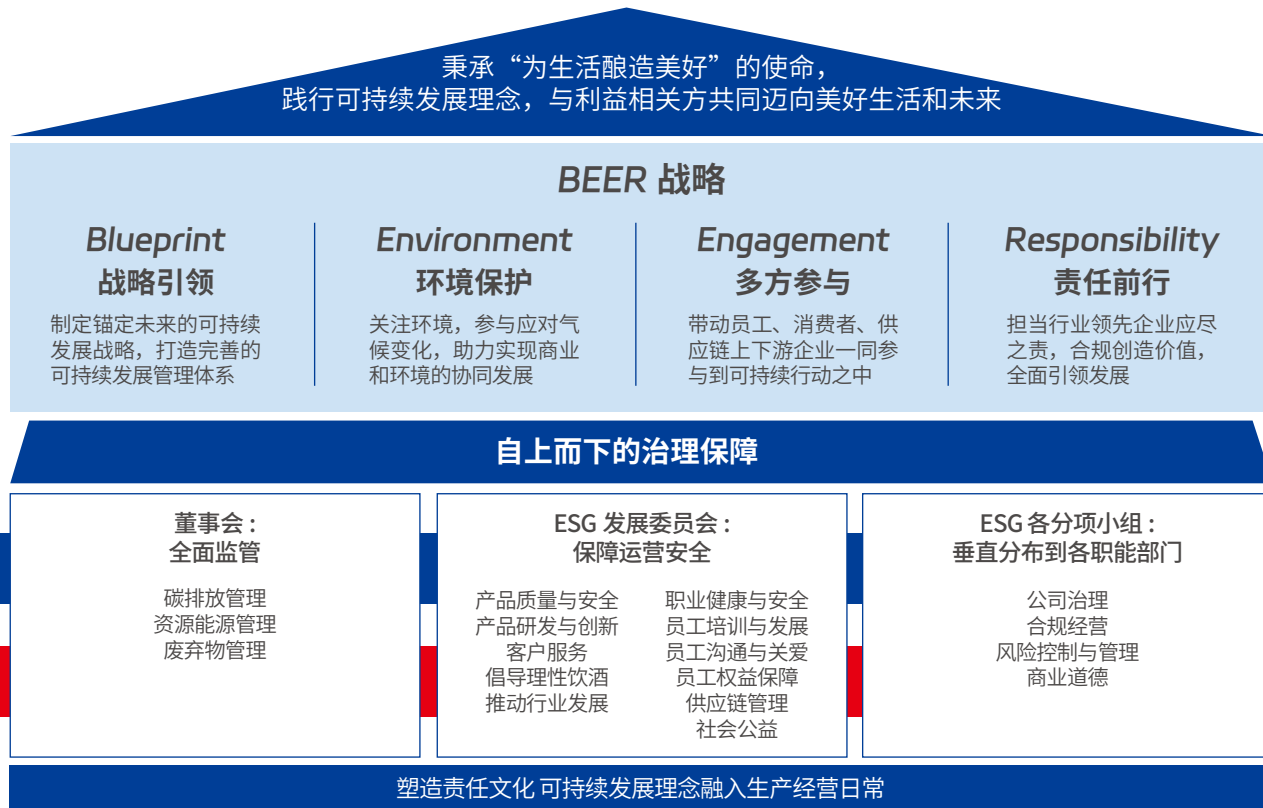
秉承“为生活酿造美好”的使命，
践行可持续发展理念，与利益相关方共同迈向美好生活和未来

BEER 战略

Blueprint
战略引领
制定锚定未来的可持续发展战略，打造完善的可持续发展管理体系

Environment
环境保护
关注环境，参与应对气候变化，助力实现商业和环境的协同发展

Engagement
多方参与
带动员工、消费者、供应链上下游企业一同参与到可持续行动之中

Responsibility
责任前行
担当行业领先企业应尽之责，合规创造价值，全面引领发展

自上而下的治理保障

董事会：
全面监管
碳排放管理
资源能源管理
废弃物管理

ESG 发展委员会：
保障运营安全
产品质量与安全
产品研发与创新
客户服务
倡导理性饮酒
推动行业发展
职业健康与安全
员工培训与发展
员工沟通与关爱
员工权益保障
供应链管理
社会公益

ESG 各分项小组：
垂直分布到各职能部门
公司治理
合规经营
风险控制与管理
商业道德

塑造责任文化 可持续发展理念融入生产经营日常